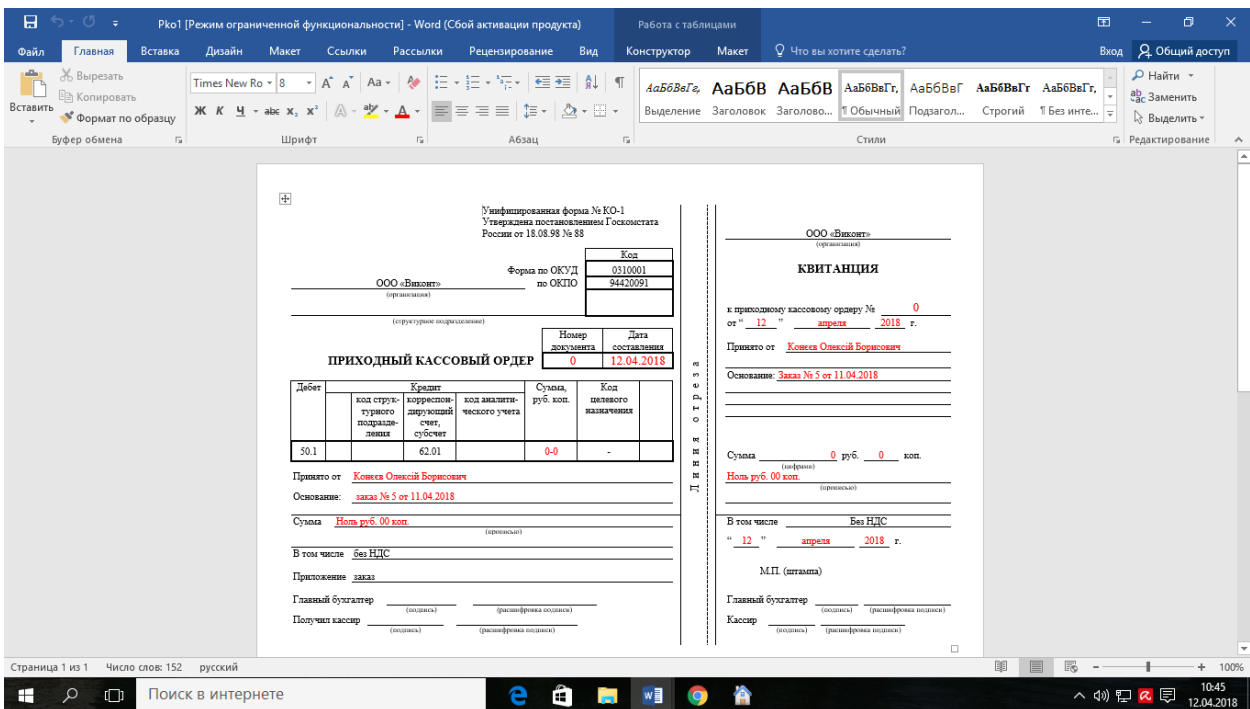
Pko1 [Режим ограниченной функциональности] - Word (Сбой активации продукта)
Работа с таблицами

Файл Главная Вставка Дизайн Макет Ссылки Рассылки Рецензирование Вид Конструктор Макет Что вы хотите сделать? Вход Общий доступ

Вырезать
Копировать
Вставить
Формат по образцу
Буфер обмена
Times New Ro 8
Шрифт
Абзац
АаБбВвГг, Выделение
АаБбВ Заголовок
АаБбВ Заголово...
АаБбВвГг, ¶ Обычный
АаБбВвГ Подзагол...
АаБбВвГг Строгий
АаБбВвГг, ¶ Без инте...
Стили
Найти
Заменить
Выделить
Редактирование

Унифицированная форма № КО-1
Утверждена постановлением Госкомстата России от 18.08.98 № 88

| | Код |
|---|---|
| Форма по ОКУД | 0310001 |
| по ОКПО | 94420091 |

ООО «Виконт»
(организация)

(структурное подразделение)

| Номер документа | Дата составления |
|---|---|
| 0 | 12.04.2018 |

ПРИХОДНЫЙ КАССОВЫЙ ОРДЕР

| Дебет | Кредит | | | | Сумма, руб. коп. | Код целевого назначения | |
|---|---|---|---|---|---|---|---|
| | | код структурного подразделения | корреспондирующий счет, субсчет | код аналитического учета | | | |
| 50.1 | | | 62.01 | | 0-0 | - | |

Принято от Конєєв Олексій Борисович
Основание: заказ № 5 от 11.04.2018

Сумма Ноль руб. 00 коп.
(прописью)

В том числе без НДС

Приложение заказ

Главный бухгалтер (подпись) (расшифровка подписи)
Получил кассир (подпись) (расшифровка подписи)

Линия отреза

ООО «Виконт»
(организация)

КВИТАНЦИЯ

к приходному кассовому ордеру № 0
от " 12 " апреля 2018 г.

Принято от Конєєв Олексій Борисович

Основание: Заказ № 5 от 11.04.2018

Сумма 0 руб. 0 коп.
(цифрами)
Ноль руб. 00 коп.
(прописью)

В том числе Без НДС
" 12 " апреля 2018 г.

М.П. (штампа)

Главный бухгалтер (подпись) (расшифровка подписи)
Кассир (подпись) (расшифровка подписи)

Страница 1 из 1 Число слов: 152 русский
100%
Поиск в интернете
10:45
12.04.2018